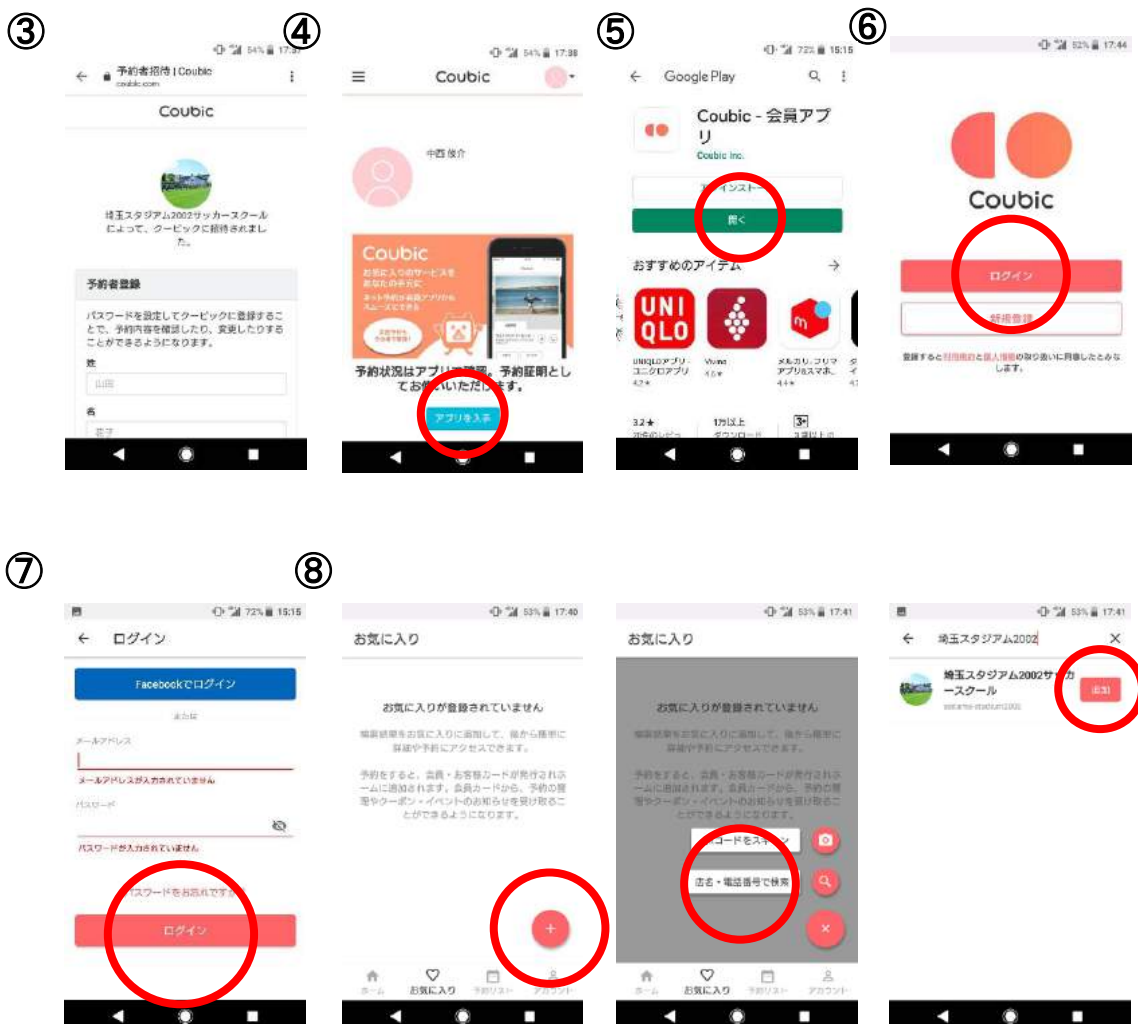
③

54% 17:3

予約者招待 | Coubic
coubic.com

Coubic

埼玉スタジアム2002サッカースクールによって、クービックに招待されました。

予約者登録

パスワードを設定してクービックに登録することで、予約内容を確認したり、変更したりすることができるようになります。

姓

山田

名

花子

④

54% 17:38

Coubic

中西 俊介

Coubic

予約状況はアプリで確認、予約証明としてお使いいただけます。

アプリを入手

⑤

72% 15:15

Google Play

Coubic - 会員アプリ
Coubic Inc.

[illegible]インストール

開く

おすすめのアイテム

UNIQLO

UNIQLOアプリ - ユニクロアプリ
4.2★

Vivino
4.6★

メルカリ. フリマアプリ&スマホ...
4.4★

3.2★

1万以上
ダウンロード

3+

⑥

52% 17:44

Coubic

ログイン

新規登録

登録すると利用規約と個人情報の取り扱いに同意したとみなします。

⑦

72% 15:15

ログイン

Facebookでログイン

または

メールアドレス

メールアドレスが入力されていません

パスワード

パスワードが入力されていません

パスワードをお忘れですか？

ログイン

⑧

53% 17:40

お気に入り

お気に入りが登録されていません

掲載者をお気に入りに追加して、後から簡単に詳細や予約にアクセスできます。

予約をすると、会員・お客様カードが発行されホームに追加されます。会員カードから、予約の管理やクーポン・イベントのお知らせを受け取ることができるようになります。

ホーム お気に入り 予約リスト アカウント

53% 17:41

お気に入り

お気に入りが登録されていません

掲載者をお気に入りに追加して、後から簡単に詳細や予約にアクセスできます。

予約をすると、会員・お客様カードが発行されホームに追加されます。会員カードから、予約の管理やクーポン・イベントのお知らせを受け取ることができるようになります。

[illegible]コードをスキャン

店名・電話番号で検索

ホーム お気に入り 予約リスト アカウント

53% 17:41

埼玉スタジアム2002

埼玉スタジアム2002サッカースクール
saitama-stadium2002

追加